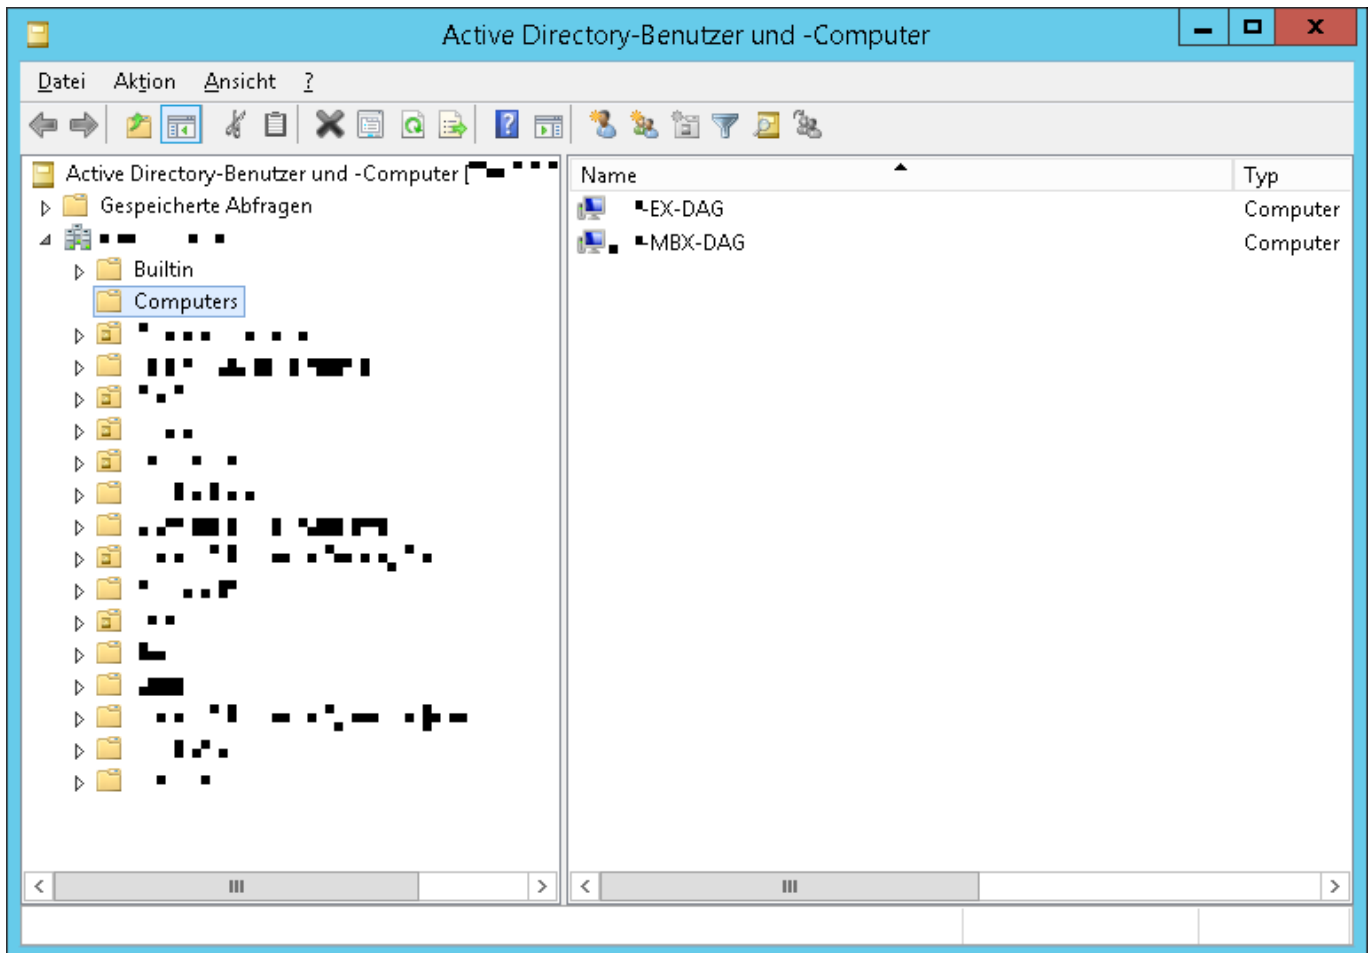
Active Directory-Benutzer und -Computer

Datei Aktion Ansicht ?

Active Directory-Benutzer und -Computer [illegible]
Gespeicherte Abfragen
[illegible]
Builtin
Computers

| Name | Typ |
|---|---|
| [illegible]EX-DAG | Computer |
| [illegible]MBX-DAG | Computer |